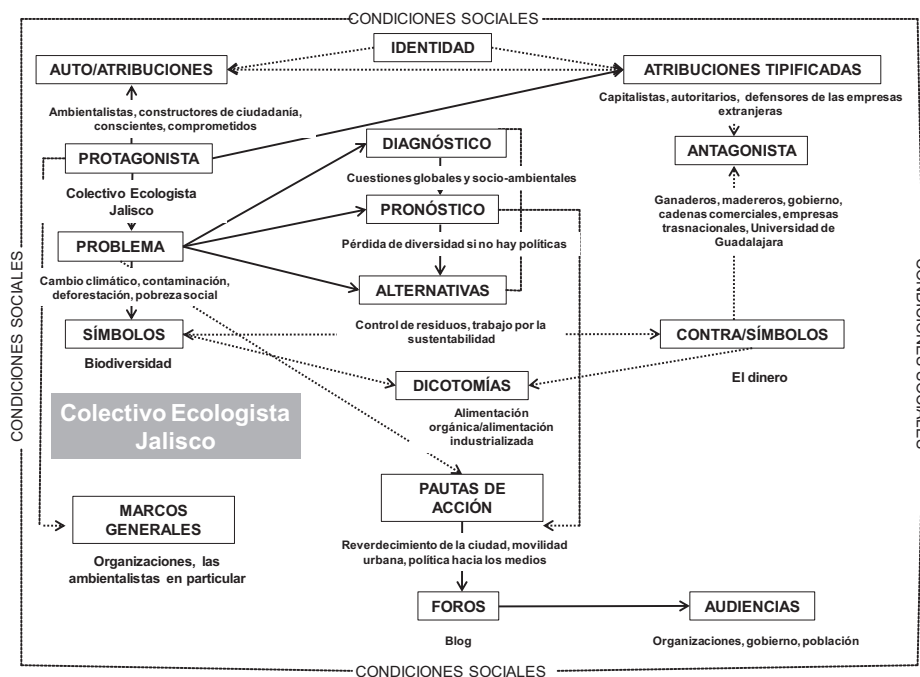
CONDICIONES SOCIALES

IDENTIDAD

AUTO/ATRIBUCIONES

ATRIBUCIONES TIPIFICADAS

Ambientalistas, constructores de ciudadanía, conscientes, comprometidos

Capitalistas, autoritarios, defensores de las empresas extranjeras

PROTAGONISTA

DIAGNÓSTICO

ANTAGONISTA

Colectivo Ecologista Jalisco

Cuestiones globales y socio-ambientales

PRONÓSTICO

Ganaderos, madereros, gobierno, cadenas comerciales, empresas trasnacionales, Universidad de Guadalajara

PROBLEMA

Pérdida de diversidad si no hay políticas

Cambio climático, contaminación, deforestación, pobreza social

ALTERNATIVAS

SÍMBOLOS

Control de residuos, trabajo por la sustentabilidad

CONTRA/SÍMBOLOS

Biodiversidad

DICOTOMÍAS

El dinero

Colectivo Ecologista Jalisco

Alimentación orgánica/alimentación industrializada

PAUTAS DE ACCIÓN

MARCOS GENERALES

Organizaciones, las ambientalistas en particular

Reverdecimiento de la ciudad, movilidad urbana, política hacia los medios

FOROS

AUDIENCIAS

Blog

Organizaciones, gobierno, población

CONDICIONES SOCIALES

CONDICIONES SOCIALES

CONDICIONES SOCIALES